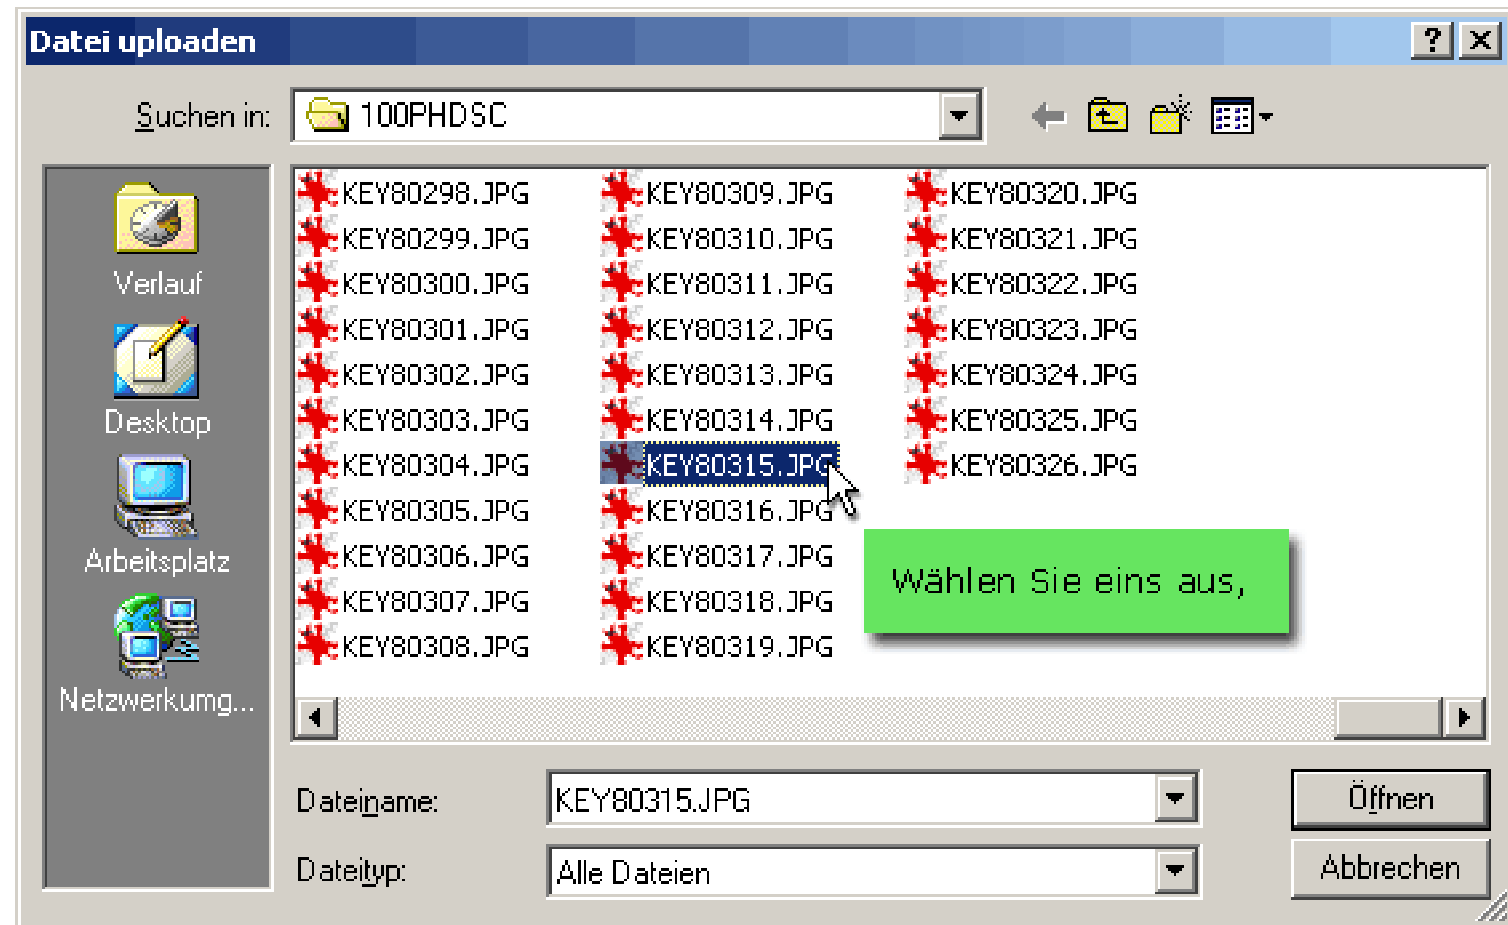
Datei uploaden

?

Suchen in: 100PHDSC

Verlauf

Desktop

Arbeitsplatz

Netzwerkumg...

KEY80298.JPG
KEY80299.JPG
KEY80300.JPG
KEY80301.JPG
KEY80302.JPG
KEY80303.JPG
KEY80304.JPG
KEY80305.JPG
KEY80306.JPG
KEY80307.JPG
KEY80308.JPG

KEY80309.JPG
KEY80310.JPG
KEY80311.JPG
KEY80312.JPG
KEY80313.JPG
KEY80314.JPG
KEY80315.JPG
KEY80316.JPG
KEY80317.JPG
KEY80318.JPG
KEY80319.JPG

KEY80320.JPG
KEY80321.JPG
KEY80322.JPG
KEY80323.JPG
KEY80324.JPG
KEY80325.JPG
KEY80326.JPG

Wählen Sie eins aus,

Dateiname: KEY80315.JPG

Öffnen

Dateityp: Alle Dateien

Abbrechen